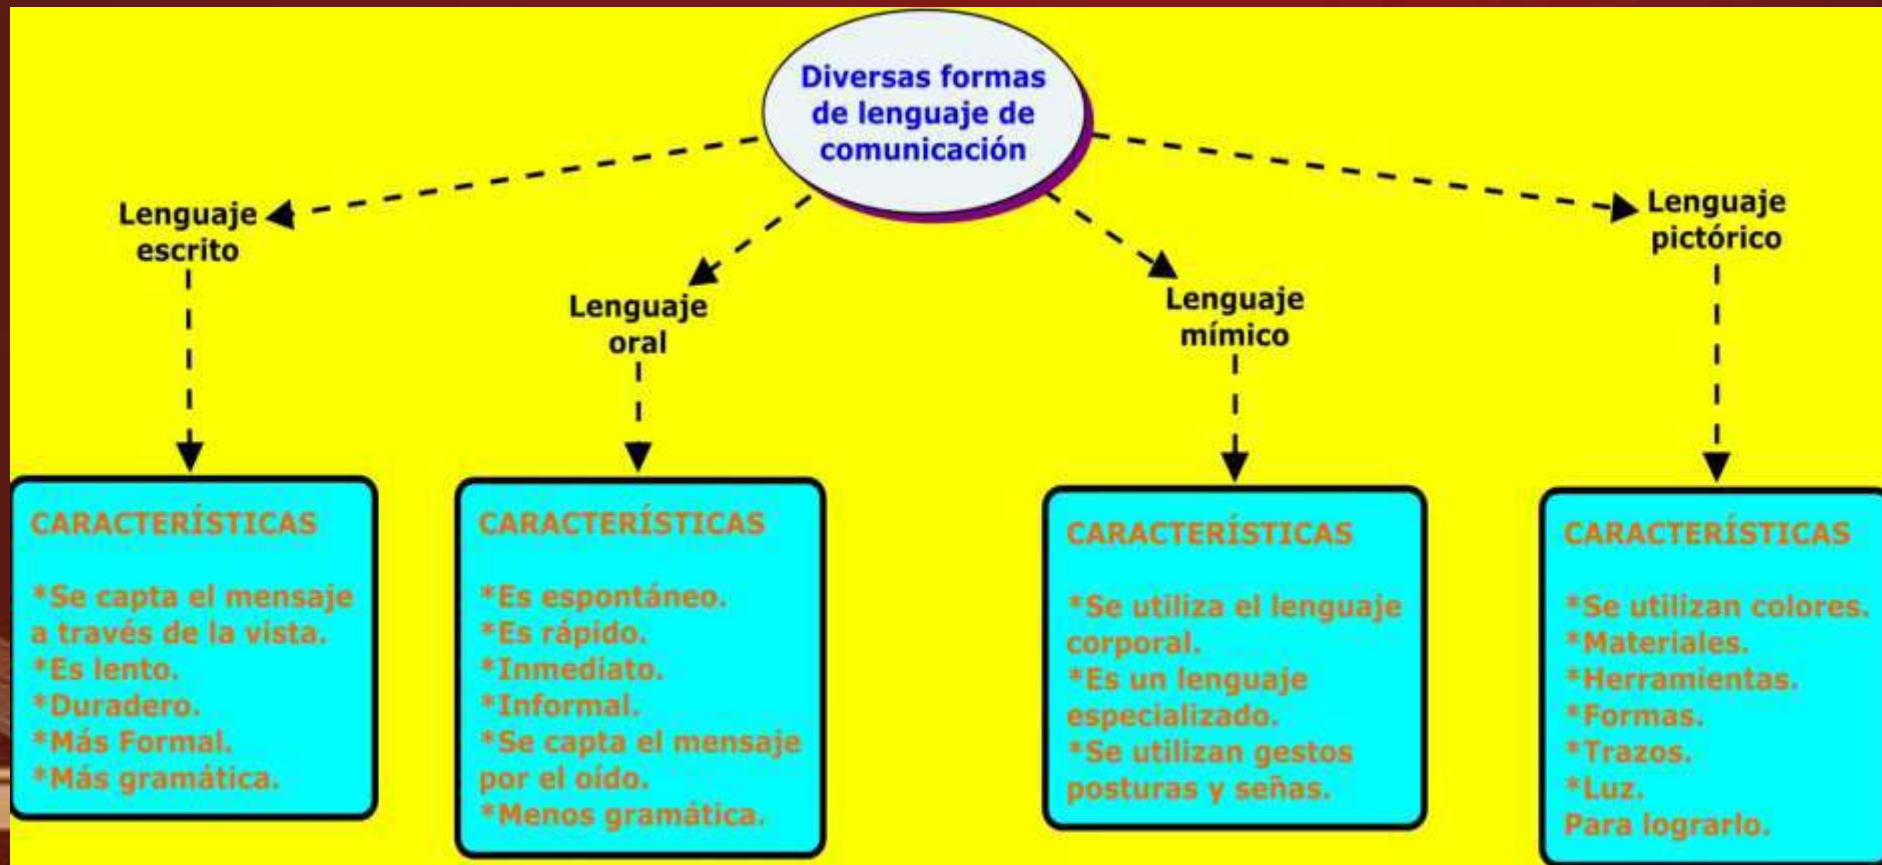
Diversas formas de lenguaje de comunicación

Lenguaje escrito

CARACTERÍSTICAS

*Se capta el mensaje a través de la vista.
*Es lento.
*Duradero.
*Más Formal.
*Más gramática.

Lenguaje oral

CARACTERÍSTICAS

*Es espontáneo.
*Es rápido.
*Inmediato.
*Informal.
*Se capta el mensaje por el oído.
*Menos gramática.

Lenguaje mímico

CARACTERÍSTICAS

*Se utiliza el lenguaje corporal.
*Es un lenguaje especializado.
*Se utilizan gestos posturas y señas.

Lenguaje pictórico

CARACTERÍSTICAS

*Se utilizan colores.
*Materiales.
*Herramientas.
*Formas.
*Trazos.
*Luz.
Para lograrlo.